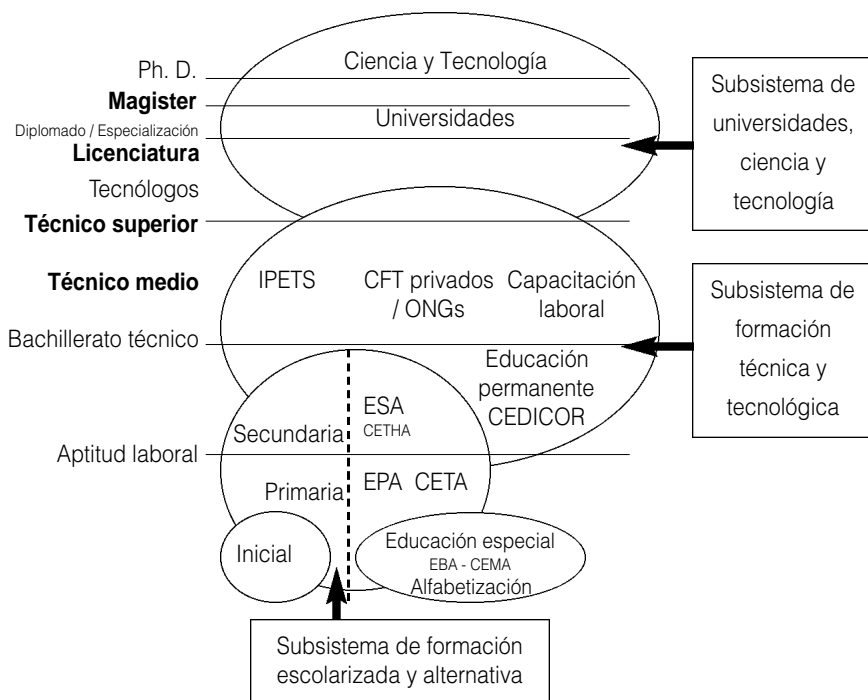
Ph. D.
Magister
Diplomado / Especialización
Licenciatura
Tecnólogos
Técnico superior
Técnico medio
Bachillerato técnico
Aptitud laboral

Ciencia y Tecnología
Universidades

IPETS
CFT privados / ONGs
Capacitación laboral
Educación permanente CEDICOR

Secundaria
ESA
CETHA
Primaria
EPA CETA
Inicial
Educación especial
EBA - CEMA
Alfabetización

Subsistema de universidades, ciencia y tecnología

Subsistema de formación técnica y tecnológica

Subsistema de formación escolarizada y alternativa